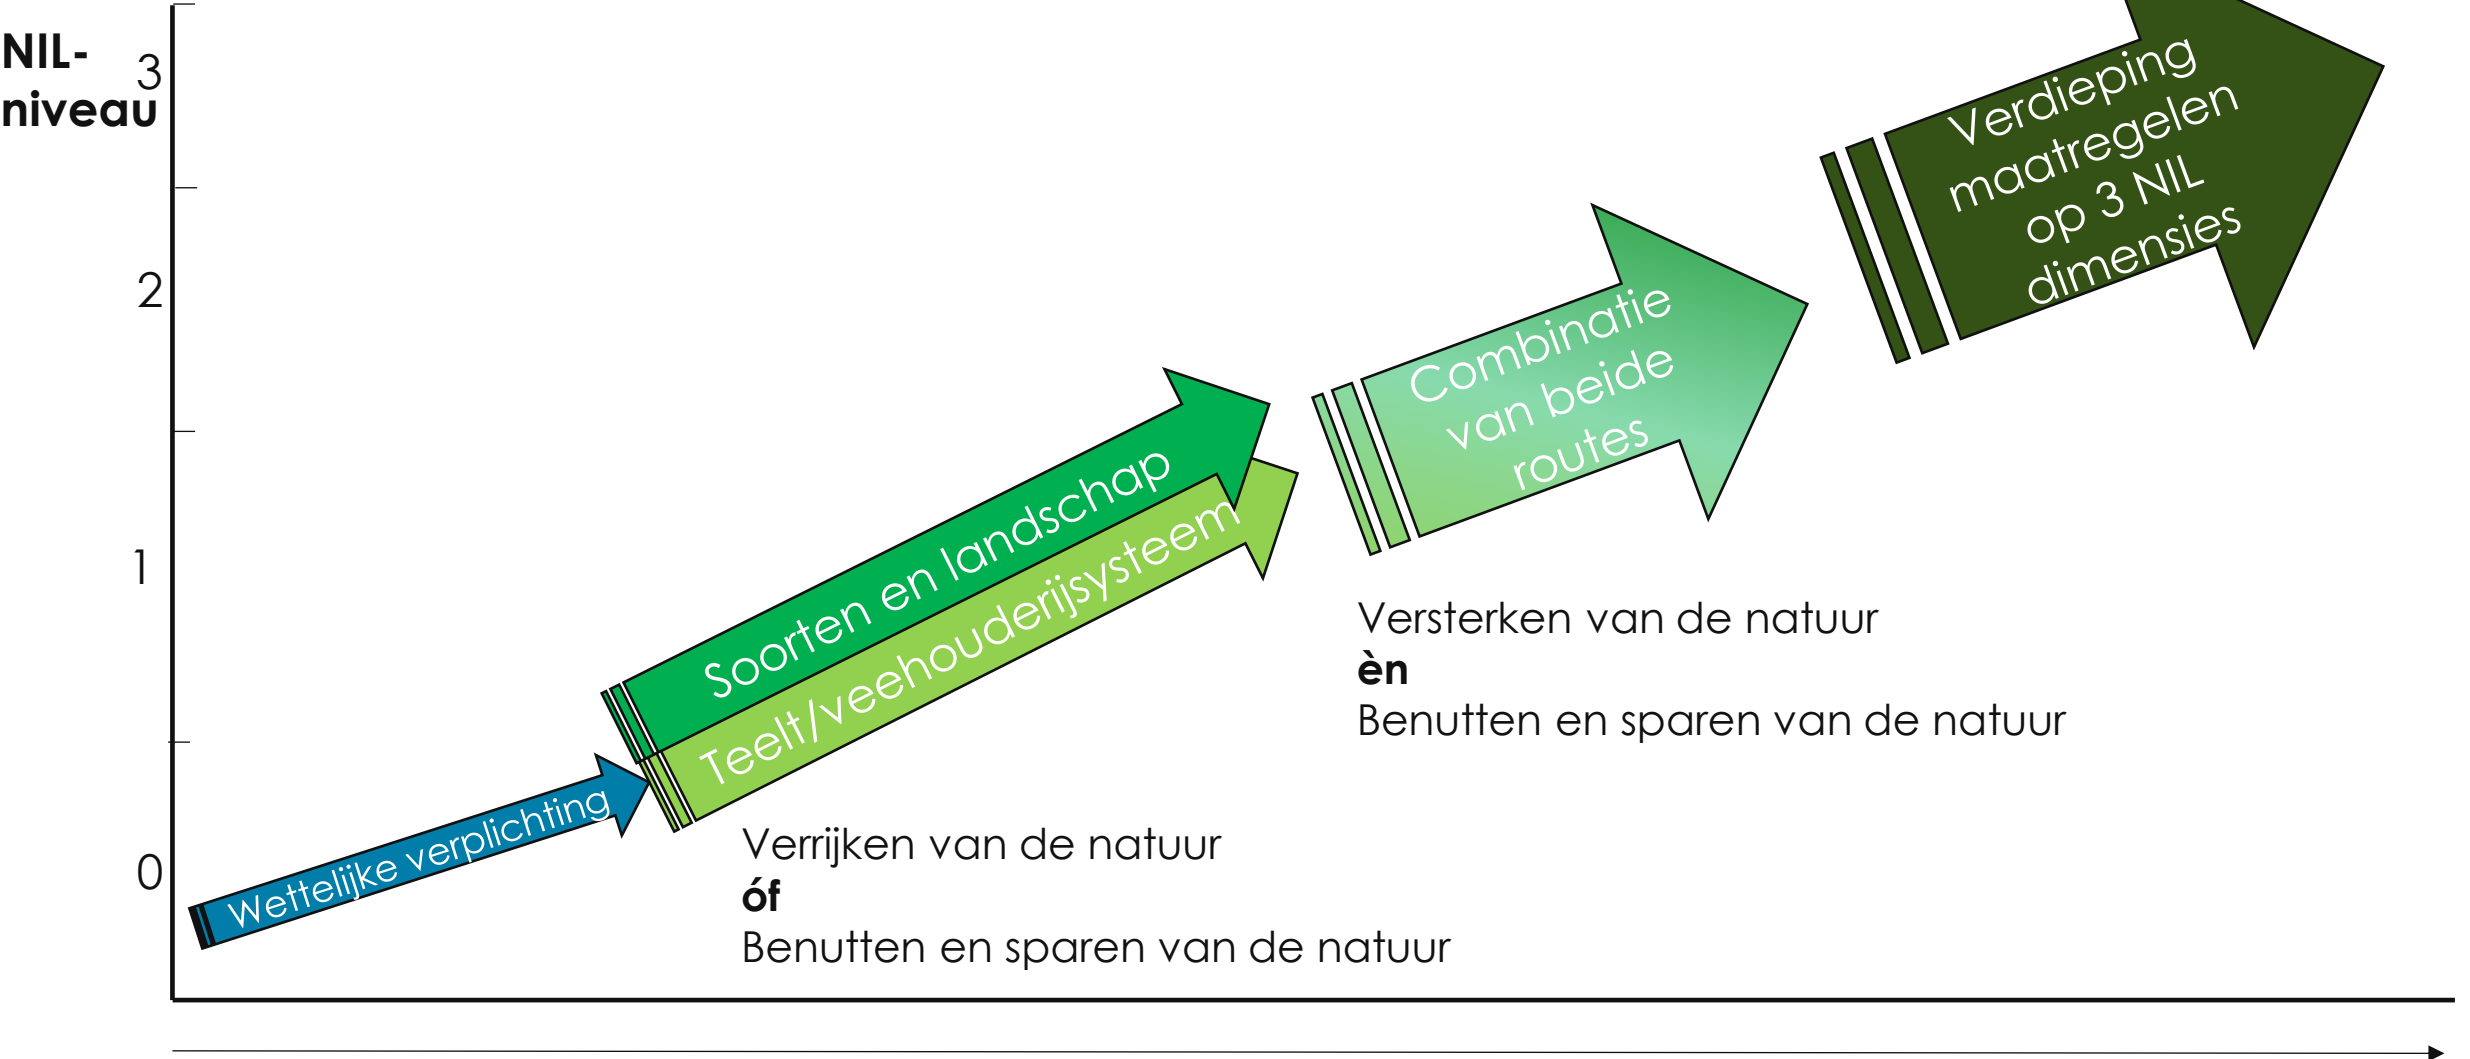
NIL-niveau

3

2

1

0

Wettelijke verplichting

Soorten en landschap

Teelt/veehouderijsysteem

Verrijken van de natuur
**óf**
Benutten en sparen van de natuur

Combinatie van beide routes

Versterken van de natuur
**èn**
Benutten en sparen van de natuur

Verdieping maatregelen op 3 NIL dimensies